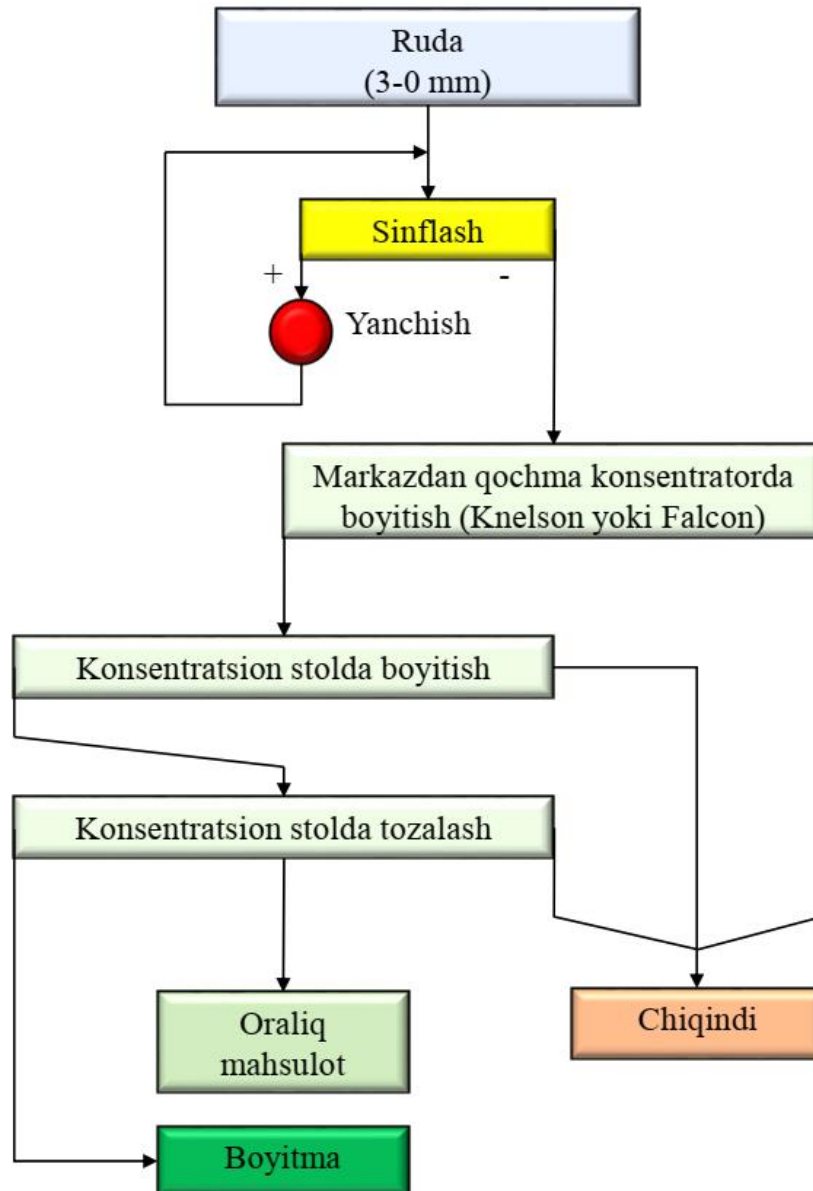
Ruda
(3-0 mm)

Sinflash

+

-

Yanchish

Markazdan qochma konsentratorda boyitish (Knelson yoki Falcon)

Konsentratsion stolda boyitish

Konsentratsion stolda tozalash

Oraliq mahsulot

Chiqindi

Boyitma